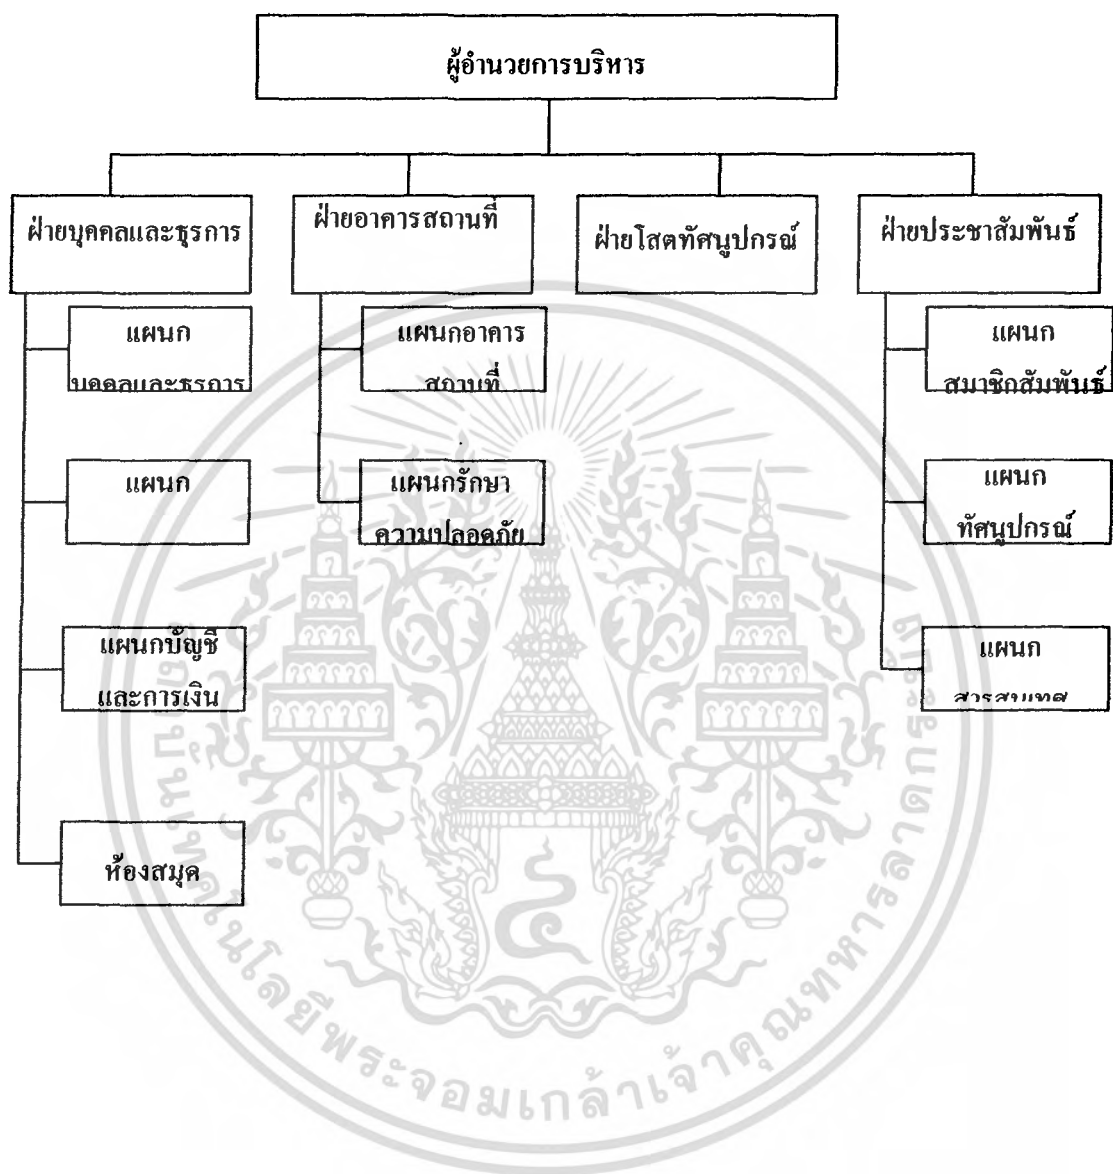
ผู้อำนวยการบริหาร

ฝ่ายบุคคลและธุรการ

แผนก บุคคลและธุรการ

แผนก

แผนกบัญชี และการเงิน

ห้องสมุด

ฝ่ายอาคารสถานที่

แผนกอาคาร สถานที่

แผนกรักษา ความปลอดภัย

ฝ่ายโสตทัศนูปกรณ์

ฝ่ายประชาสัมพันธ์

แผนก สมาชิกสัมพันธ์

แผนก ทัศนูปกรณ์

แผนก สารสนเทศ

สถาบันเทคโนโลยีพระจอมเกล้าเจ้าคุณทหารลาดกระบัง